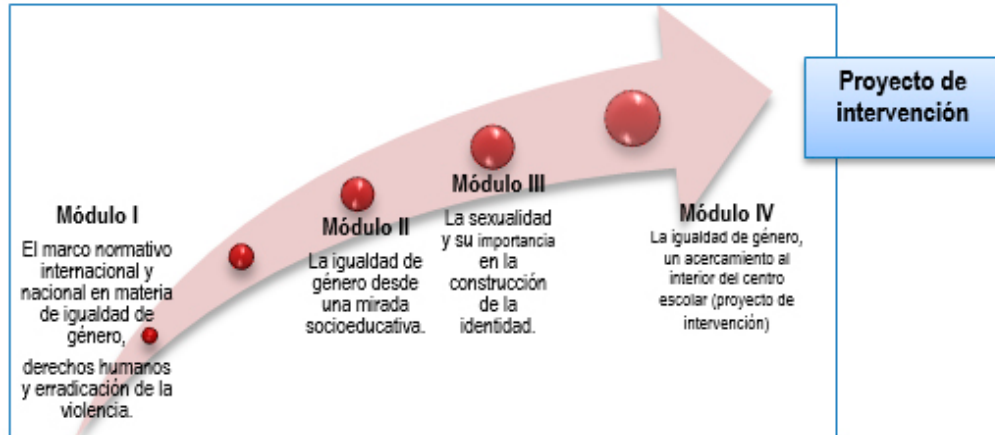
Proyecto de intervención

Módulo I

El marco normativo internacional y nacional en materia de igualdad de género,

derechos humanos y erradicación de la violencia.

Módulo II

La igualdad de género desde una mirada socioeducativa.

Módulo III

La sexualidad y su importancia en la construcción de la identidad.

Módulo IV

La igualdad de género, un acercamiento al interior del centro escolar (proyecto de intervención)